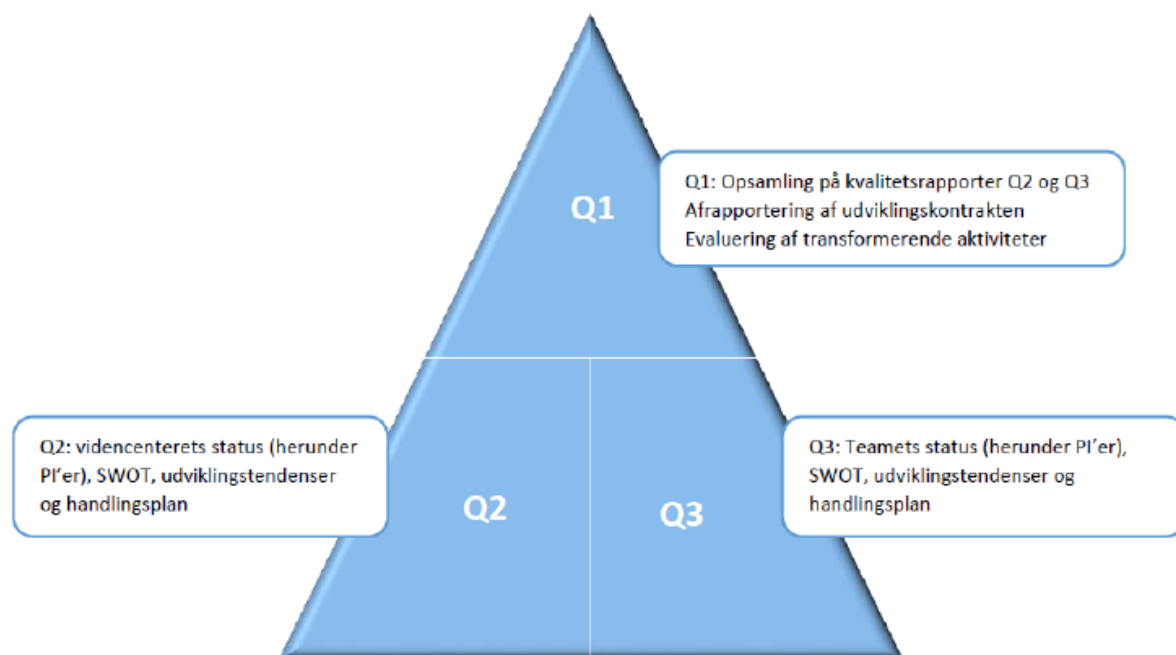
Q1

Q1: Opsamling på kvalitetsrapporter Q2 og Q3
Afrapportering af udviklingskontrakten
Evaluering af transformerende aktiviteter

Q2: videncenterets status (herunder PI'er), SWOT, udviklingstendenser og handlingsplan

Q2

Q3

Q3: Teamets status (herunder PI'er), SWOT, udviklingstendenser og handlingsplan